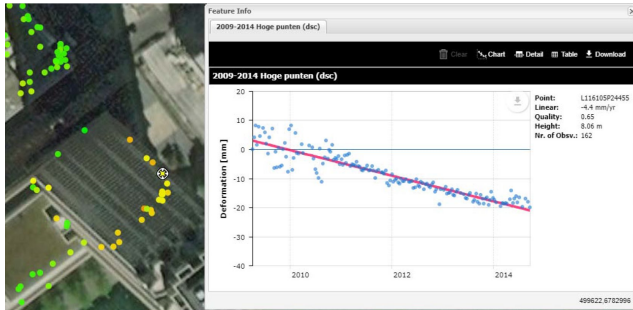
Feature Info

2009-2014 Hoge punten (dsc)

Clear Chart Detail Table Download

2009-2014 Hoge punten (dsc)

| | |
|---|---|
| Point: | L116105P24455 |
| Linear: | -4.4 mm/yr |
| Quality: | 0.65 |
| Height: | 8.06 m |
| Nr. of Obsv.: | 162 |

Deformation [mm]

20
10
0
-10
-20
-30
-40

2010
2012
2014

499622,6782996